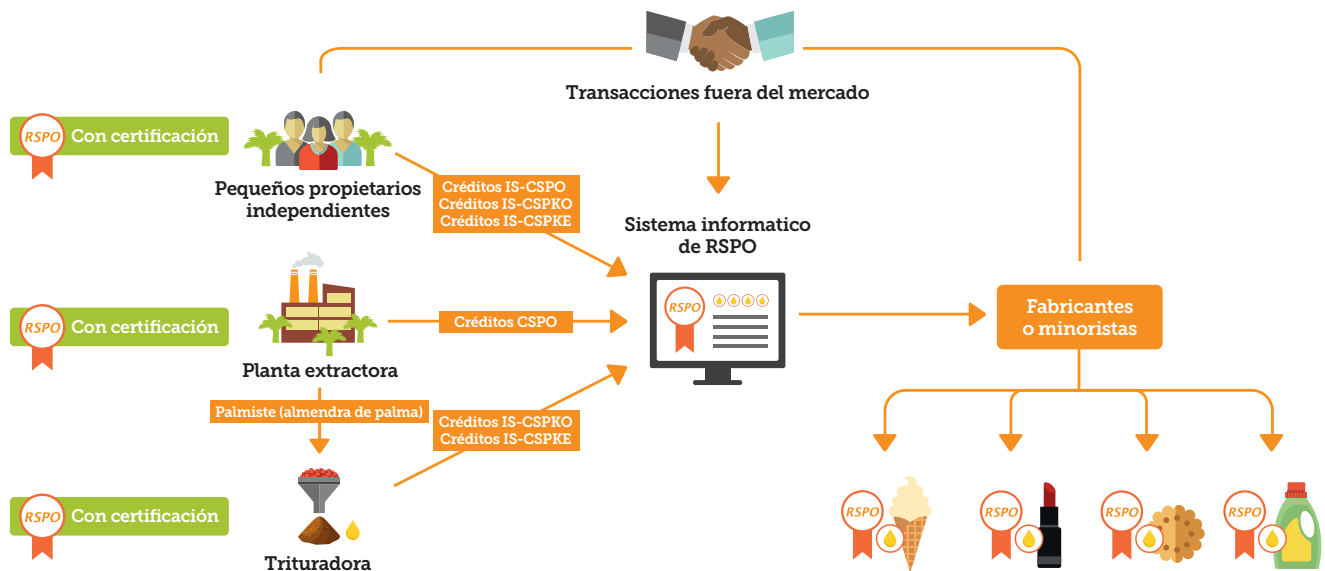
Transacciones fuera del mercado

RSPO Con certificación

Pequeños propietarios independientes

Créditos IS-CSPO
Créditos IS-CSPKO
Créditos IS-CSPKE

Sistema informatico de RSPO

RSPO

RSPO Con certificación

Créditos CSPO

Fabricantes o minoristas

Planta extractora

Palmiste (almendra de palma)

Créditos IS-CSPKO
Créditos IS-CSPKE

RSPO Con certificación

Trituradora

RSPO

RSPO

RSPO

RSPO